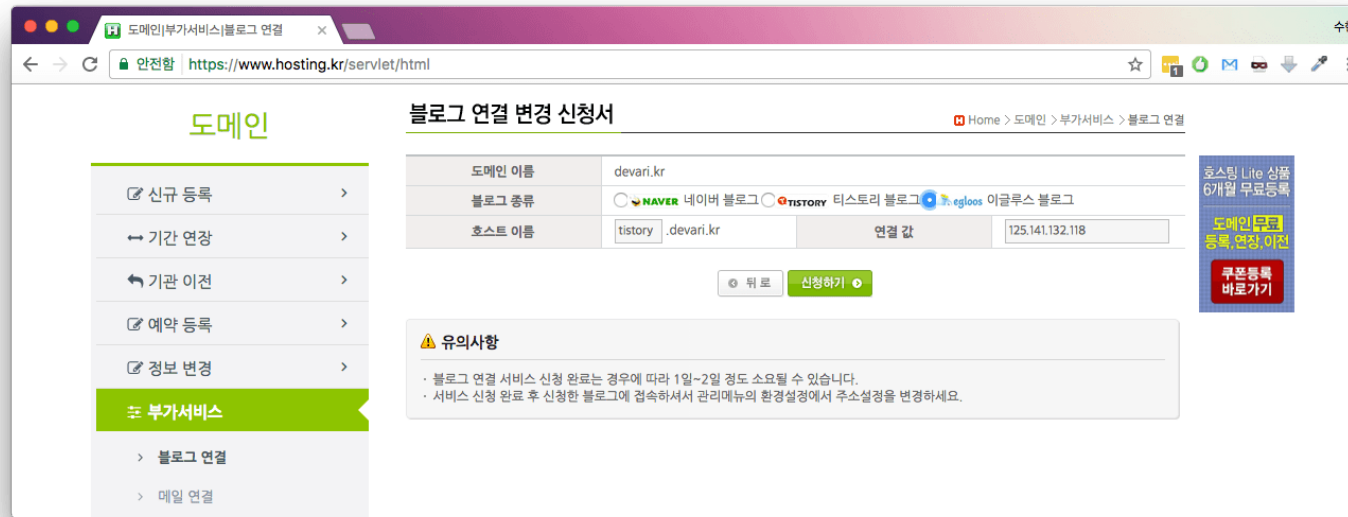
도메인|부가서비스|블로그 연결

안전함 https://www.hosting.kr/servlet/html

도메인

신규 등록 >
기간 연장 >
기관 이전 >
예약 등록 >
정보 변경 >
부가서비스
> 블로그 연결
> 메일 연결

블로그 연결 변경 신청서

Home > 도메인 > 부가서비스 > 블로그 연결

| 도메인 이름 | devari.kr | | |
|---|---|---|---|
| 블로그 종류 | NAVER 네이버 블로그 TISTORY 티스토리 블로그 egloos 이글루스 블로그 | | |
| 호스트 이름 | tistory .devari.kr | 연결 값 | 125.141.132.118 |

뒤로 신청하기

유의사항

· 블로그 연결 서비스 신청 완료는 경우에 따라 1일~2일 정도 소요될 수 있습니다.
· 서비스 신청 완료 후 신청한 블로그에 접속하셔서 관리메뉴의 환경설정에서 주소설정을 변경하세요.

호스팅 Lite 상품 6개월 무료등록

도메인무료 등록,연장,이전

쿠폰등록 바로가기